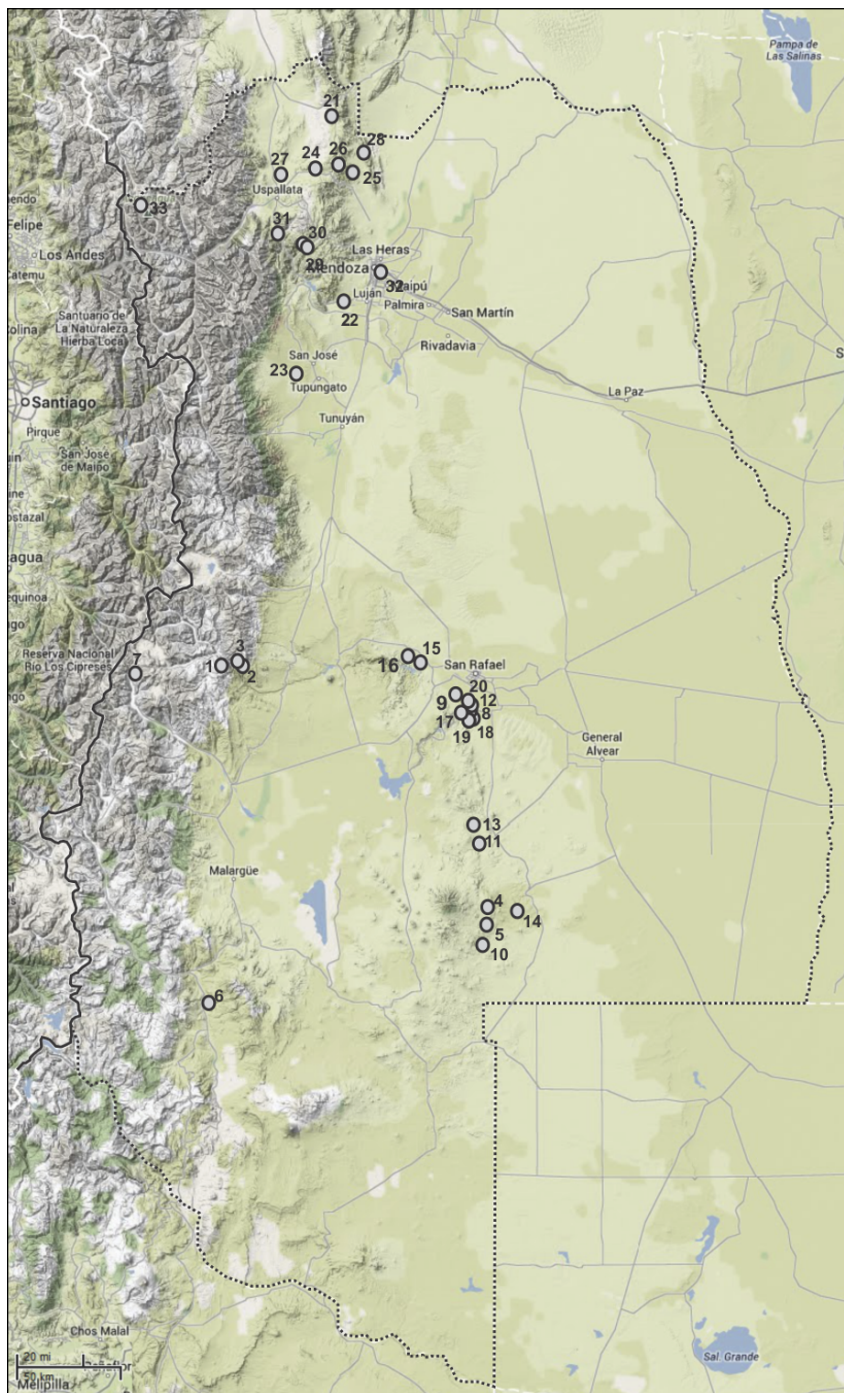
Pampa de
Las Salinas

21
28
27
24
26
25
Uspallata
33
Felipe
31
30
29
Los Andes
Catemu
Las Heras
Mendoza
32
Maipú
Luján
22
Palmira
San Martín
Santuario de
La Naturaleza
Hierba Loca
San José
Rivadavia
23
Tupungato
Santiago
La Paz
Pirque
Tunuyán
San José
de Maipo
15
16
3
1
2
7
Reserva Nacional
Río Los Cipreses
San Rafael
20
9
12
8
17
19
18
General
Alvear
13
11
Malargüe
4
14
5
10
6
Chos Malal
20 mi
50 km
Melipilla
Sal Grande